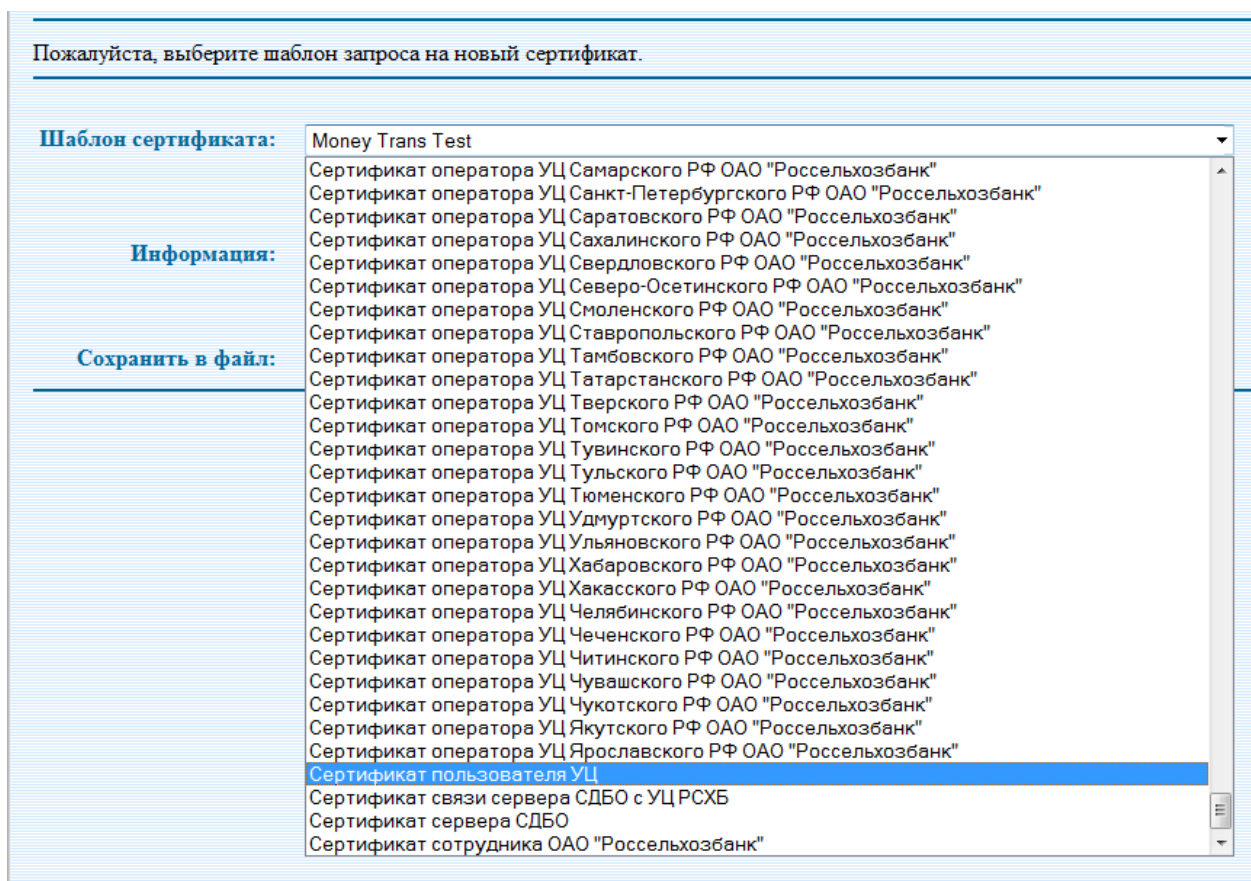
Пожалуйста, выберите шаблон запроса на новый сертификат.

Шаблон сертификата: Money Trans Test

Информация:

Сохранить в файл:

Сертификат оператора УЦ Самарского РФ ОАО "Россельхозбанк"
Сертификат оператора УЦ Санкт-Петербургского РФ ОАО "Россельхозбанк"
Сертификат оператора УЦ Саратовского РФ ОАО "Россельхозбанк"
Сертификат оператора УЦ Сахалинского РФ ОАО "Россельхозбанк"
Сертификат оператора УЦ Свердловского РФ ОАО "Россельхозбанк"
Сертификат оператора УЦ Северо-Осетинского РФ ОАО "Россельхозбанк"
Сертификат оператора УЦ Смоленского РФ ОАО "Россельхозбанк"
Сертификат оператора УЦ Ставропольского РФ ОАО "Россельхозбанк"
Сертификат оператора УЦ Тамбовского РФ ОАО "Россельхозбанк"
Сертификат оператора УЦ Татарстанского РФ ОАО "Россельхозбанк"
Сертификат оператора УЦ Тверского РФ ОАО "Россельхозбанк"
Сертификат оператора УЦ Томского РФ ОАО "Россельхозбанк"
Сертификат оператора УЦ Тувинского РФ ОАО "Россельхозбанк"
Сертификат оператора УЦ Тульского РФ ОАО "Россельхозбанк"
Сертификат оператора УЦ Тюменского РФ ОАО "Россельхозбанк"
Сертификат оператора УЦ Удмуртского РФ ОАО "Россельхозбанк"
Сертификат оператора УЦ Ульяновского РФ ОАО "Россельхозбанк"
Сертификат оператора УЦ Хабаровского РФ ОАО "Россельхозбанк"
Сертификат оператора УЦ Хакасского РФ ОАО "Россельхозбанк"
Сертификат оператора УЦ Челябинского РФ ОАО "Россельхозбанк"
Сертификат оператора УЦ Чеченского РФ ОАО "Россельхозбанк"
Сертификат оператора УЦ Читинского РФ ОАО "Россельхозбанк"
Сертификат оператора УЦ Чувашского РФ ОАО "Россельхозбанк"
Сертификат оператора УЦ Чукотского РФ ОАО "Россельхозбанк"
Сертификат оператора УЦ Якутского РФ ОАО "Россельхозбанк"
Сертификат оператора УЦ Ярославского РФ ОАО "Россельхозбанк"
Сертификат пользователя УЦ
Сертификат связи сервера СДБО с УЦ РСХБ
Сертификат сервера СДБО
Сертификат сотрудника ОАО "Россельхозбанк"